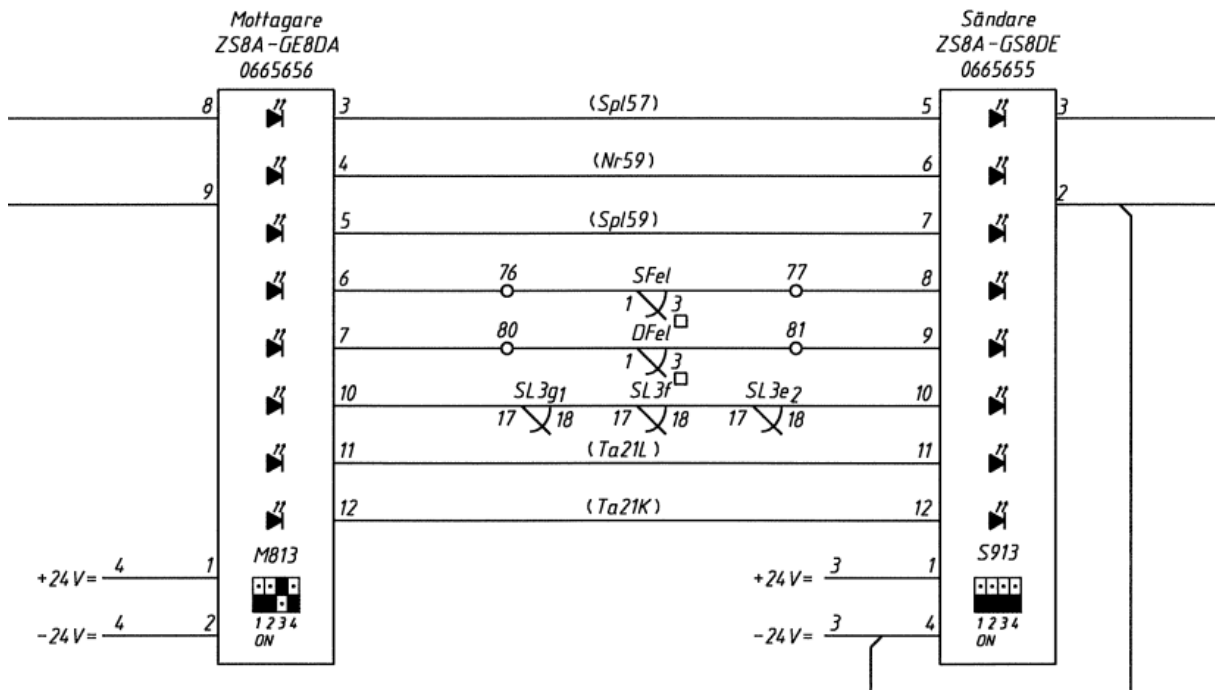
Mottagare
ZS8A-GE8DA
0665656

Sändare
ZS8A-GS8DE
0665655

8
9
3
4
5
6
7
10
11
12

(Spl57)
(Nr59)
(Spl59)
76
SFel
77
1
3
80
DFel
81
1
3
SL3g1
SL3f
SL3e2
17
18
17
18
17
18
(Ta21L)
(Ta21K)

5
6
7
8
9
10
11
12
3
2

M813
+24V=
4
1
−24V=
4
2
1 2 3 4
ON

S913
+24V=
3
1
−24V=
3
4
1 2 3 4
ON